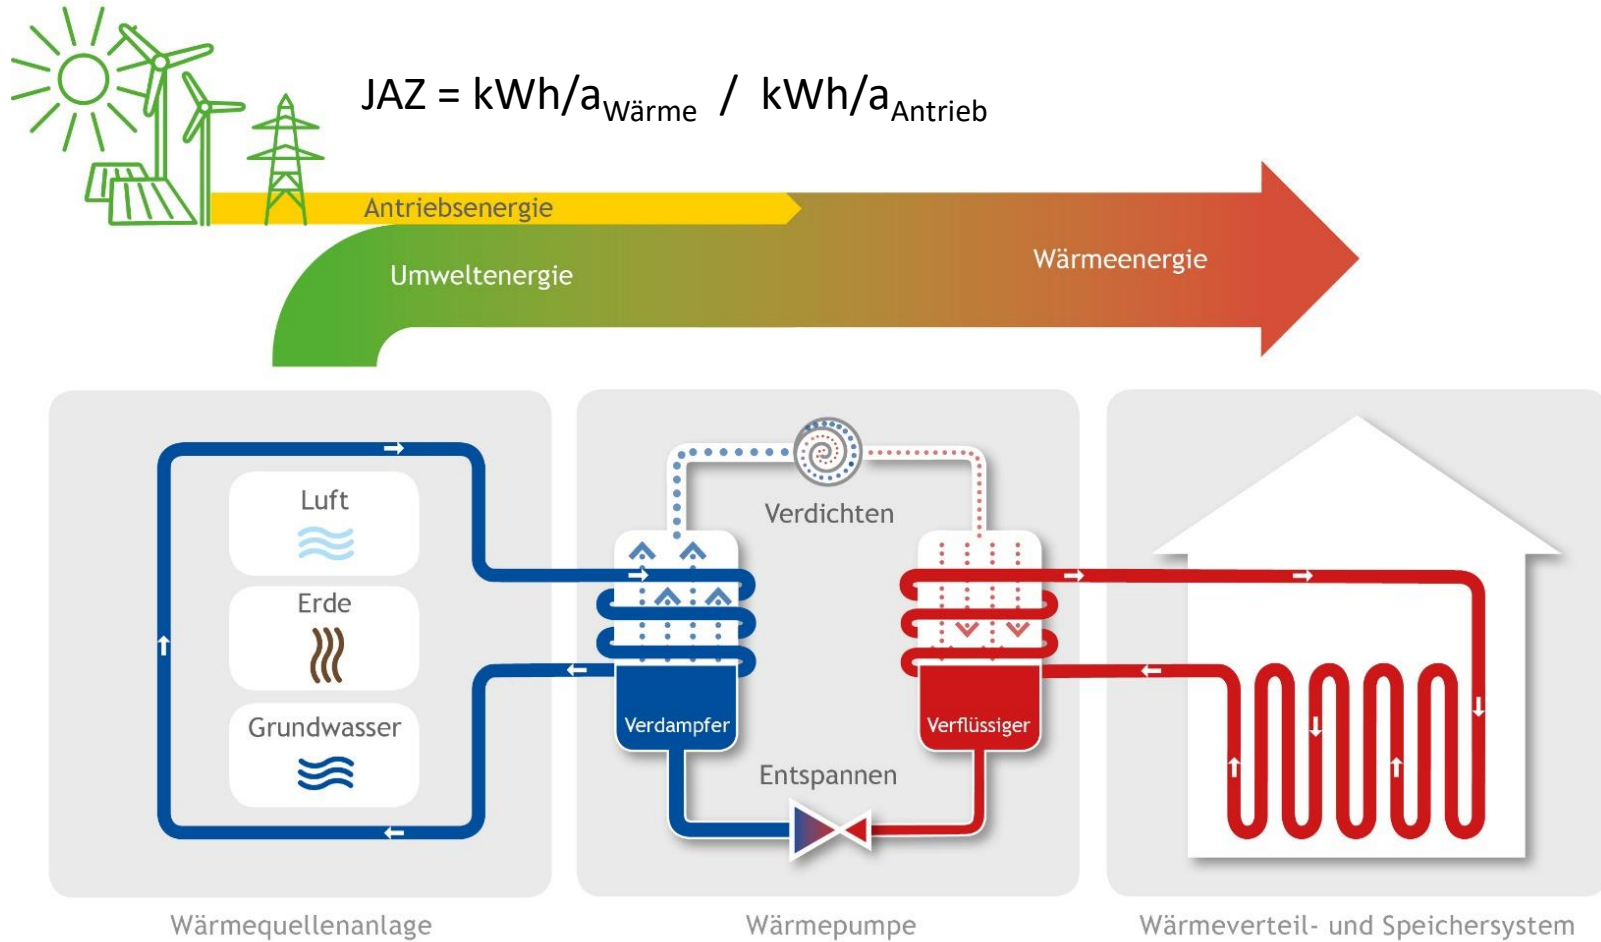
JAZ = $kWh/a_{Wärme}$ / $kWh/a_{Antrieb}$

Antriebsenergie

Umweltenergie

Wärmeenergie

Luft

Erde

Grundwasser

Verdichten

Verdampfer

Verflüssiger

Entspannen

Wärmequellenanlage

Wärmepumpe

Wärmeverteil- und Speichersystem